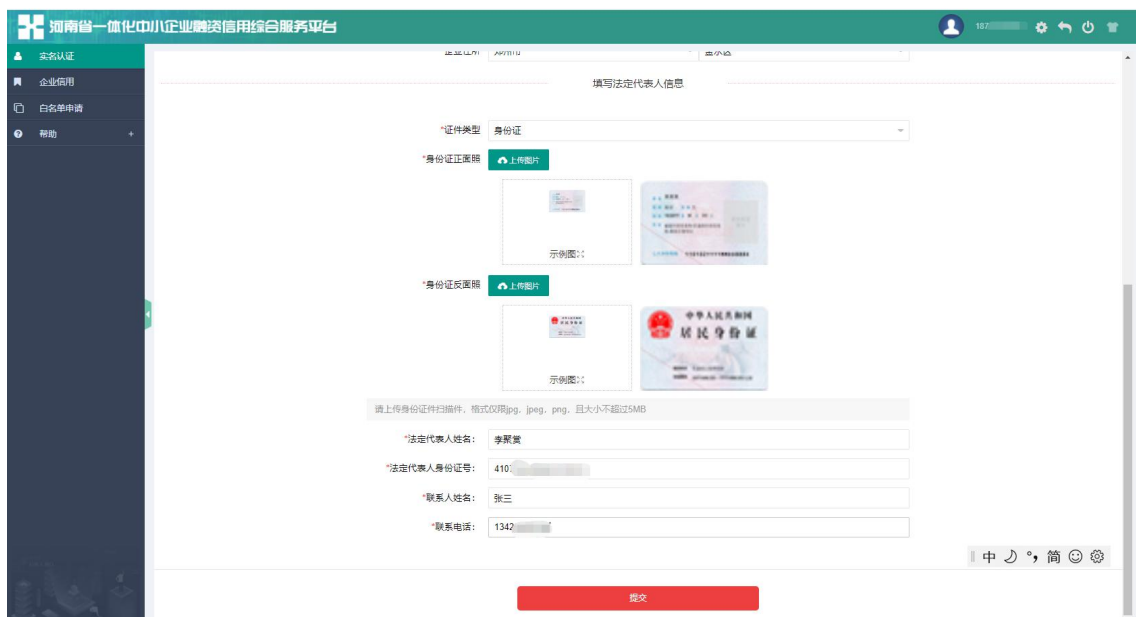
河南省一体化中小企业融资信用综合服务平台

187

实名认证
企业信用
白名单申请
帮助 +

注册地址 郑州市 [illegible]

填写法定代表人信息

*证件类型 身份证

*身份证正面照 上传图片

示例图

*身份证反面照 上传图片

中华人民共和国
居民身份证

示例图

请上传身份证件扫描件，格式仅限jpg、jpeg、png，且大小不超过5MB

*法定代表人姓名： 李聚赏

*法定代表人身份证号： 410

*联系人姓名： 张三

*联系电话： 1342

中 °, 简

提交